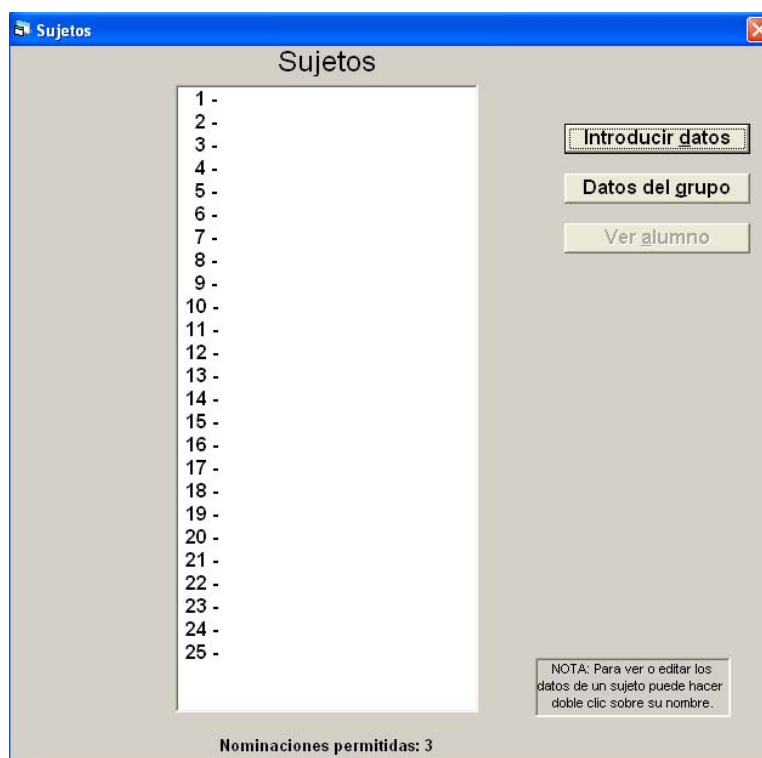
Sujetos

Sujetos

1 -
2 -
3 -
4 -
5 -
6 -
7 -
8 -
9 -
10 -
11 -
12 -
13 -
14 -
15 -
16 -
17 -
18 -
19 -
20 -
21 -
22 -
23 -
24 -
25 -

Introducir datos

Datos del grupo

Ver alumno

NOTA: Para ver o editar los datos de un sujeto puede hacer doble clic sobre su nombre.

Nominaciones permitidas: 3